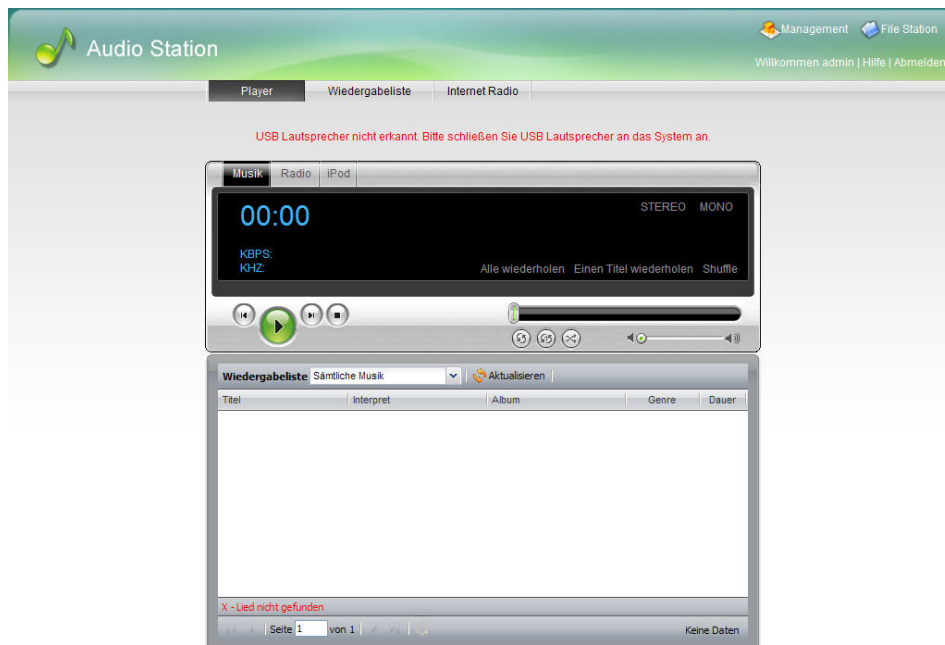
Audio Station

Management File Station

Willkommen admin | Hilfe | Abmelden

Player Wiedergabeliste Internet Radio

USB Lautsprecher nicht erkannt. Bitte schließen Sie USB Lautsprecher an das System an.

Musik Radio iPod

00:00

STEREO MONO

KBPS:
KHZ:

Alle wiederholen Einen Titel wiederholen Shuffle

Wiedergabeliste Sämtliche Musik Aktualisieren

| Titel | Interpret | Album | Genre | Dauer |
|---|---|---|---|---|

X - Lied nicht gefunden

Seite 1 von 1

Keine Daten